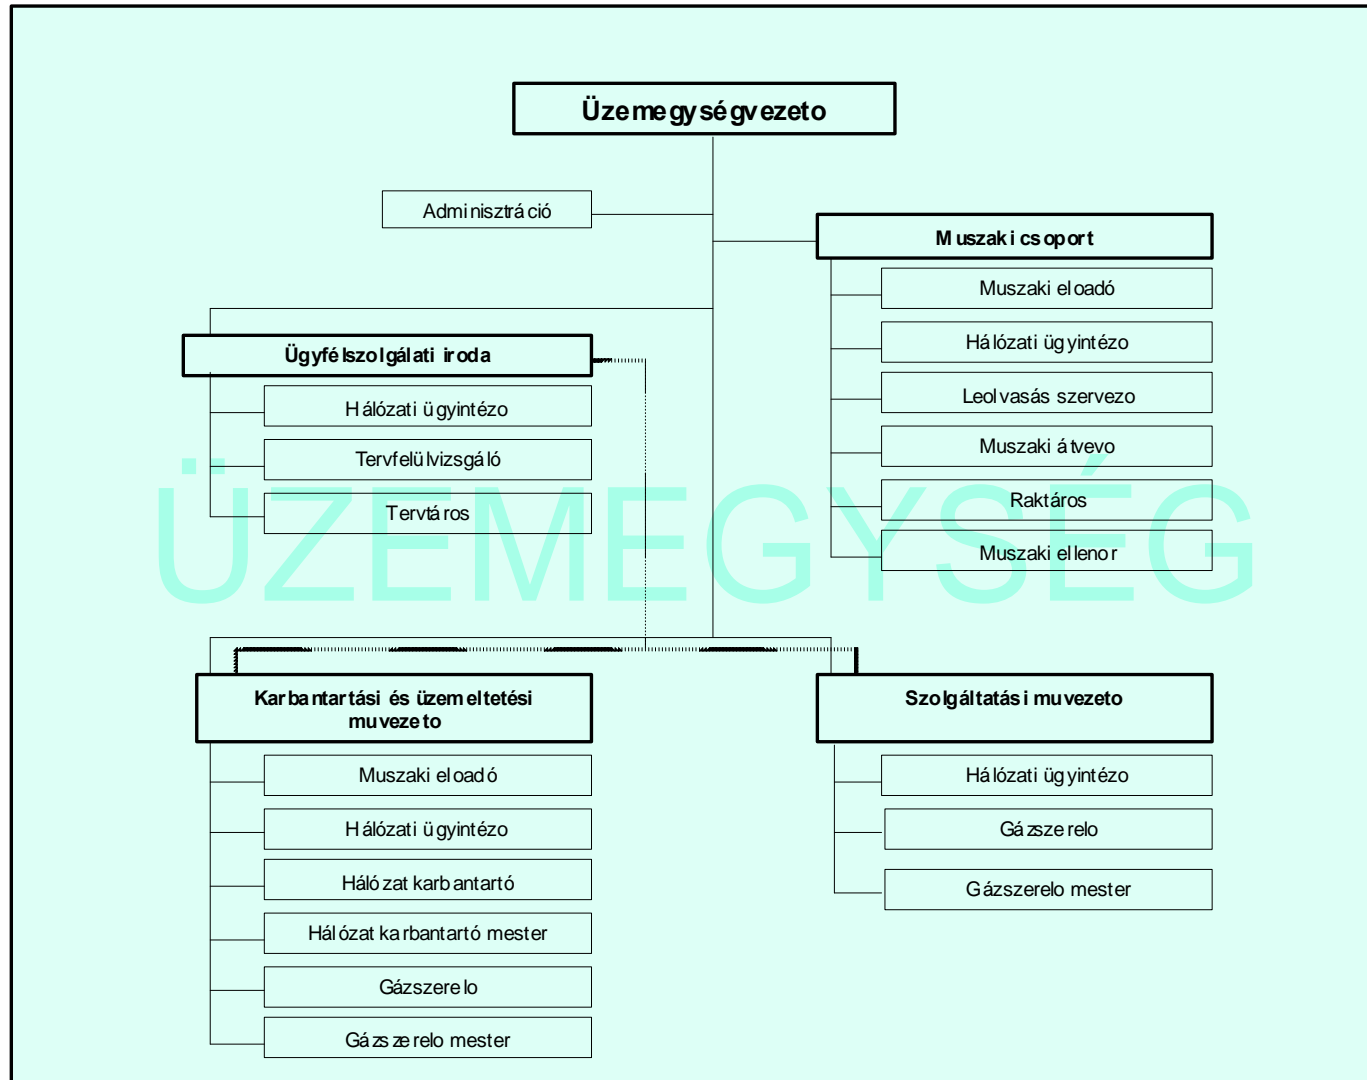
Üzemegységvezeto

Adminisztráció

Muszaki csoport

Muszaki eloadó

Hálózati ügyintézo

Leolvasás szervezo

Muszaki átvevo

Raktáros

Muszaki ellenor

Ügyfélszolgálati iroda

Hálózati ügyintézo

Tervfelülvizsgáló

Tervtáros

ÜZEMEGYSÉG

Karbantartási és üzemeltetési muvezeto

Muszaki eloadó

Hálózati ügyintézo

Hálózat karbantartó

Hálózat karbantartó mester

Gázszerelo

Gázszerelo mester

Szolgáltatási muvezeto

Hálózati ügyintézo

Gázszerelo

Gázszerelo mester